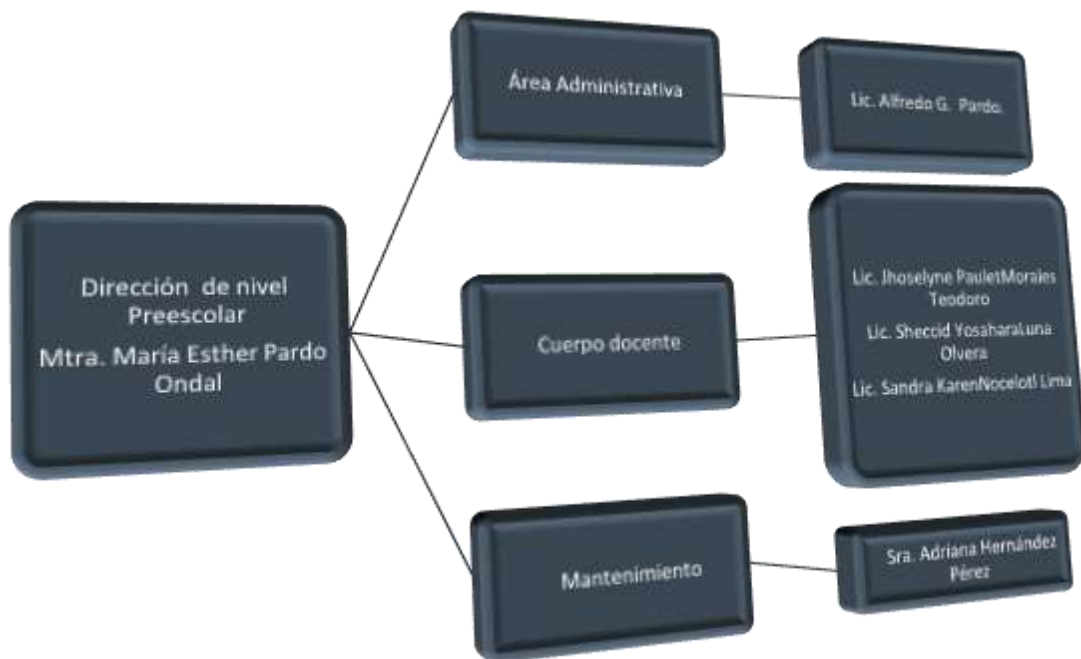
Dirección de nivel Preescolar
Mtra. María Esther Pardo Ondal

Área Administrativa

Lic. Alfredo G. Pardo.

Cuerpo docente

Lic. Jhoselyne PauletMorales Teodoro

Lic. Sheccid YosaharaLuna Olvera

Lic. Sandra KarenNocelotl Lima

Mantenimiento

Sra. Adriana Hernández Pérez